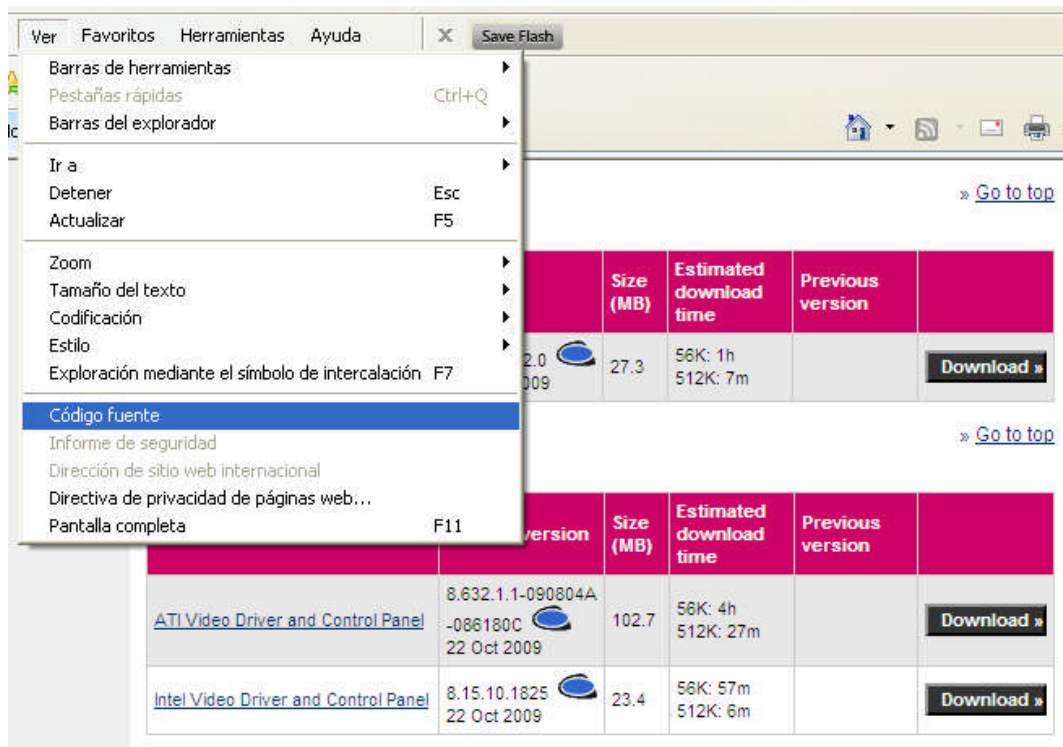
Ver Favoritos Herramientas Ayuda X Save Flash

Barras de herramientas
Pestañas rápidas Ctrl+Q
Barras del explorador

Ir a
Detener Esc
Actualizar F5

Zoom
Tamaño del texto
Codificación
Estilo
Exploración mediante el símbolo de intercalación F7

Código fuente
Informe de seguridad
Dirección de sitio web internacional
Directiva de privacidad de páginas web...
Pantalla completa F11

» Go to top

| | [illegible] | Size (MB) | Estimated download time | Previous version | |
|---|---|---|---|---|---|
| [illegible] | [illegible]2.0 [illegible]009 | 27.3 | 56K: 1h 512K: 7m | | Download » |

» Go to top

| | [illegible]version | Size (MB) | Estimated download time | Previous version | |
|---|---|---|---|---|---|
| ATI Video Driver and Control Panel | 8.632.1.1-090804A -086180C 22 Oct 2009 | 102.7 | 56K: 4h 512K: 27m | | Download » |
| Intel Video Driver and Control Panel | 8.15.10.1825 22 Oct 2009 | 23.4 | 56K: 57m 512K: 6m | | Download » |